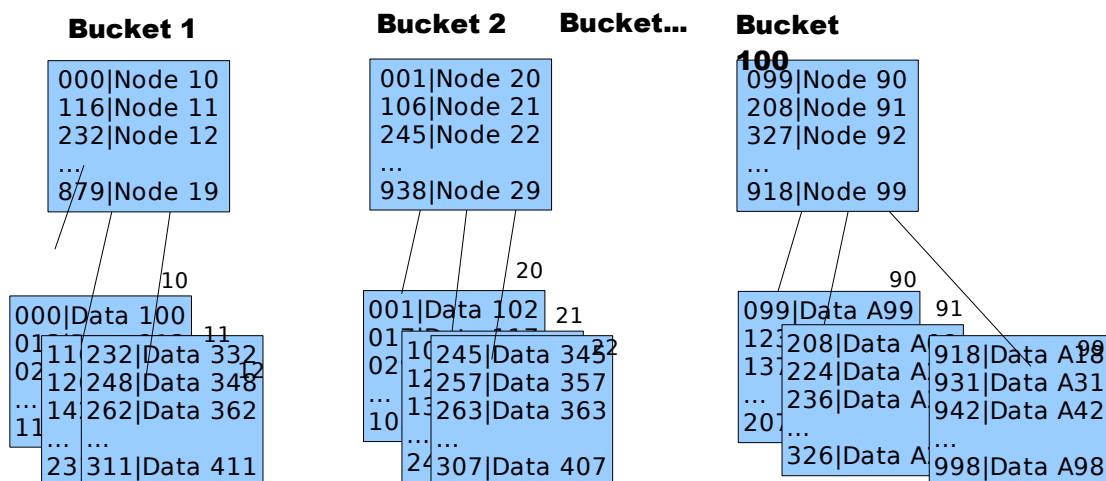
Bucket 1

000|Node 10
116|Node 11
232|Node 12
...
879|Node 19

10
11
12

000|Data 100
01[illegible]
02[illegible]
...
11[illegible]

11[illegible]
12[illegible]
14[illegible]
...
23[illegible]

232|Data 332
248|Data 348
262|Data 362
...
311|Data 411

Bucket 2

001|Node 20
106|Node 21
245|Node 22
...
938|Node 29

20
21
22

001|Data 102
01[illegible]
02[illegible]
...
10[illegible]

10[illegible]
12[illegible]
13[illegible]
...
24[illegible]

245|Data 345
257|Data 357
263|Data 363
...
307|Data 407

Bucket...

Bucket 100

099|Node 90
208|Node 91
327|Node 92
...
918|Node 99

90
91
99

099|Data A99
123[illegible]
137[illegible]
...
207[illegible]

208|Data A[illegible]
224|Data A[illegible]
236|Data A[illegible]
...
326|Data A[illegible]

918|Data A18
931|Data A31
942|Data A42
...
998|Data A98